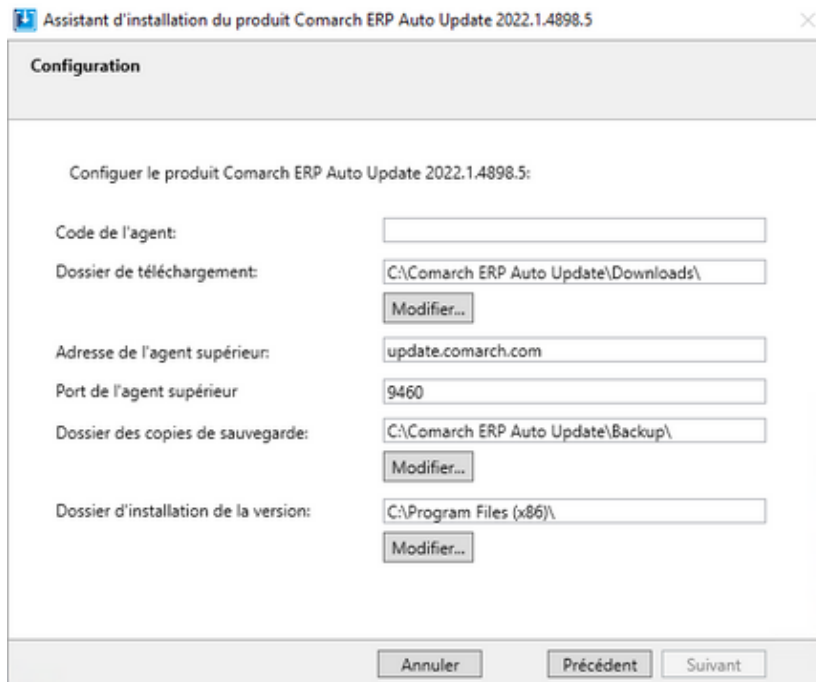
Assistant d'installation du produit Comarch ERP Auto Update 2022.1.4898.5

Configuration

Configuer le produit Comarch ERP Auto Update 2022.1.4898.5:

Code de l'agent:

Dossier de téléchargement: C:\Comarch ERP Auto Update\Downloads\

Modifier...

Adresse de l'agent supérieur: update.comarch.com

Port de l'agent supérieur 9460

Dossier des copies de sauvegarde: C:\Comarch ERP Auto Update\Backup\

Modifier...

Dossier d'installation de la version: C:\Program Files (x86)\

Modifier...

Annuler Précédent Suivant